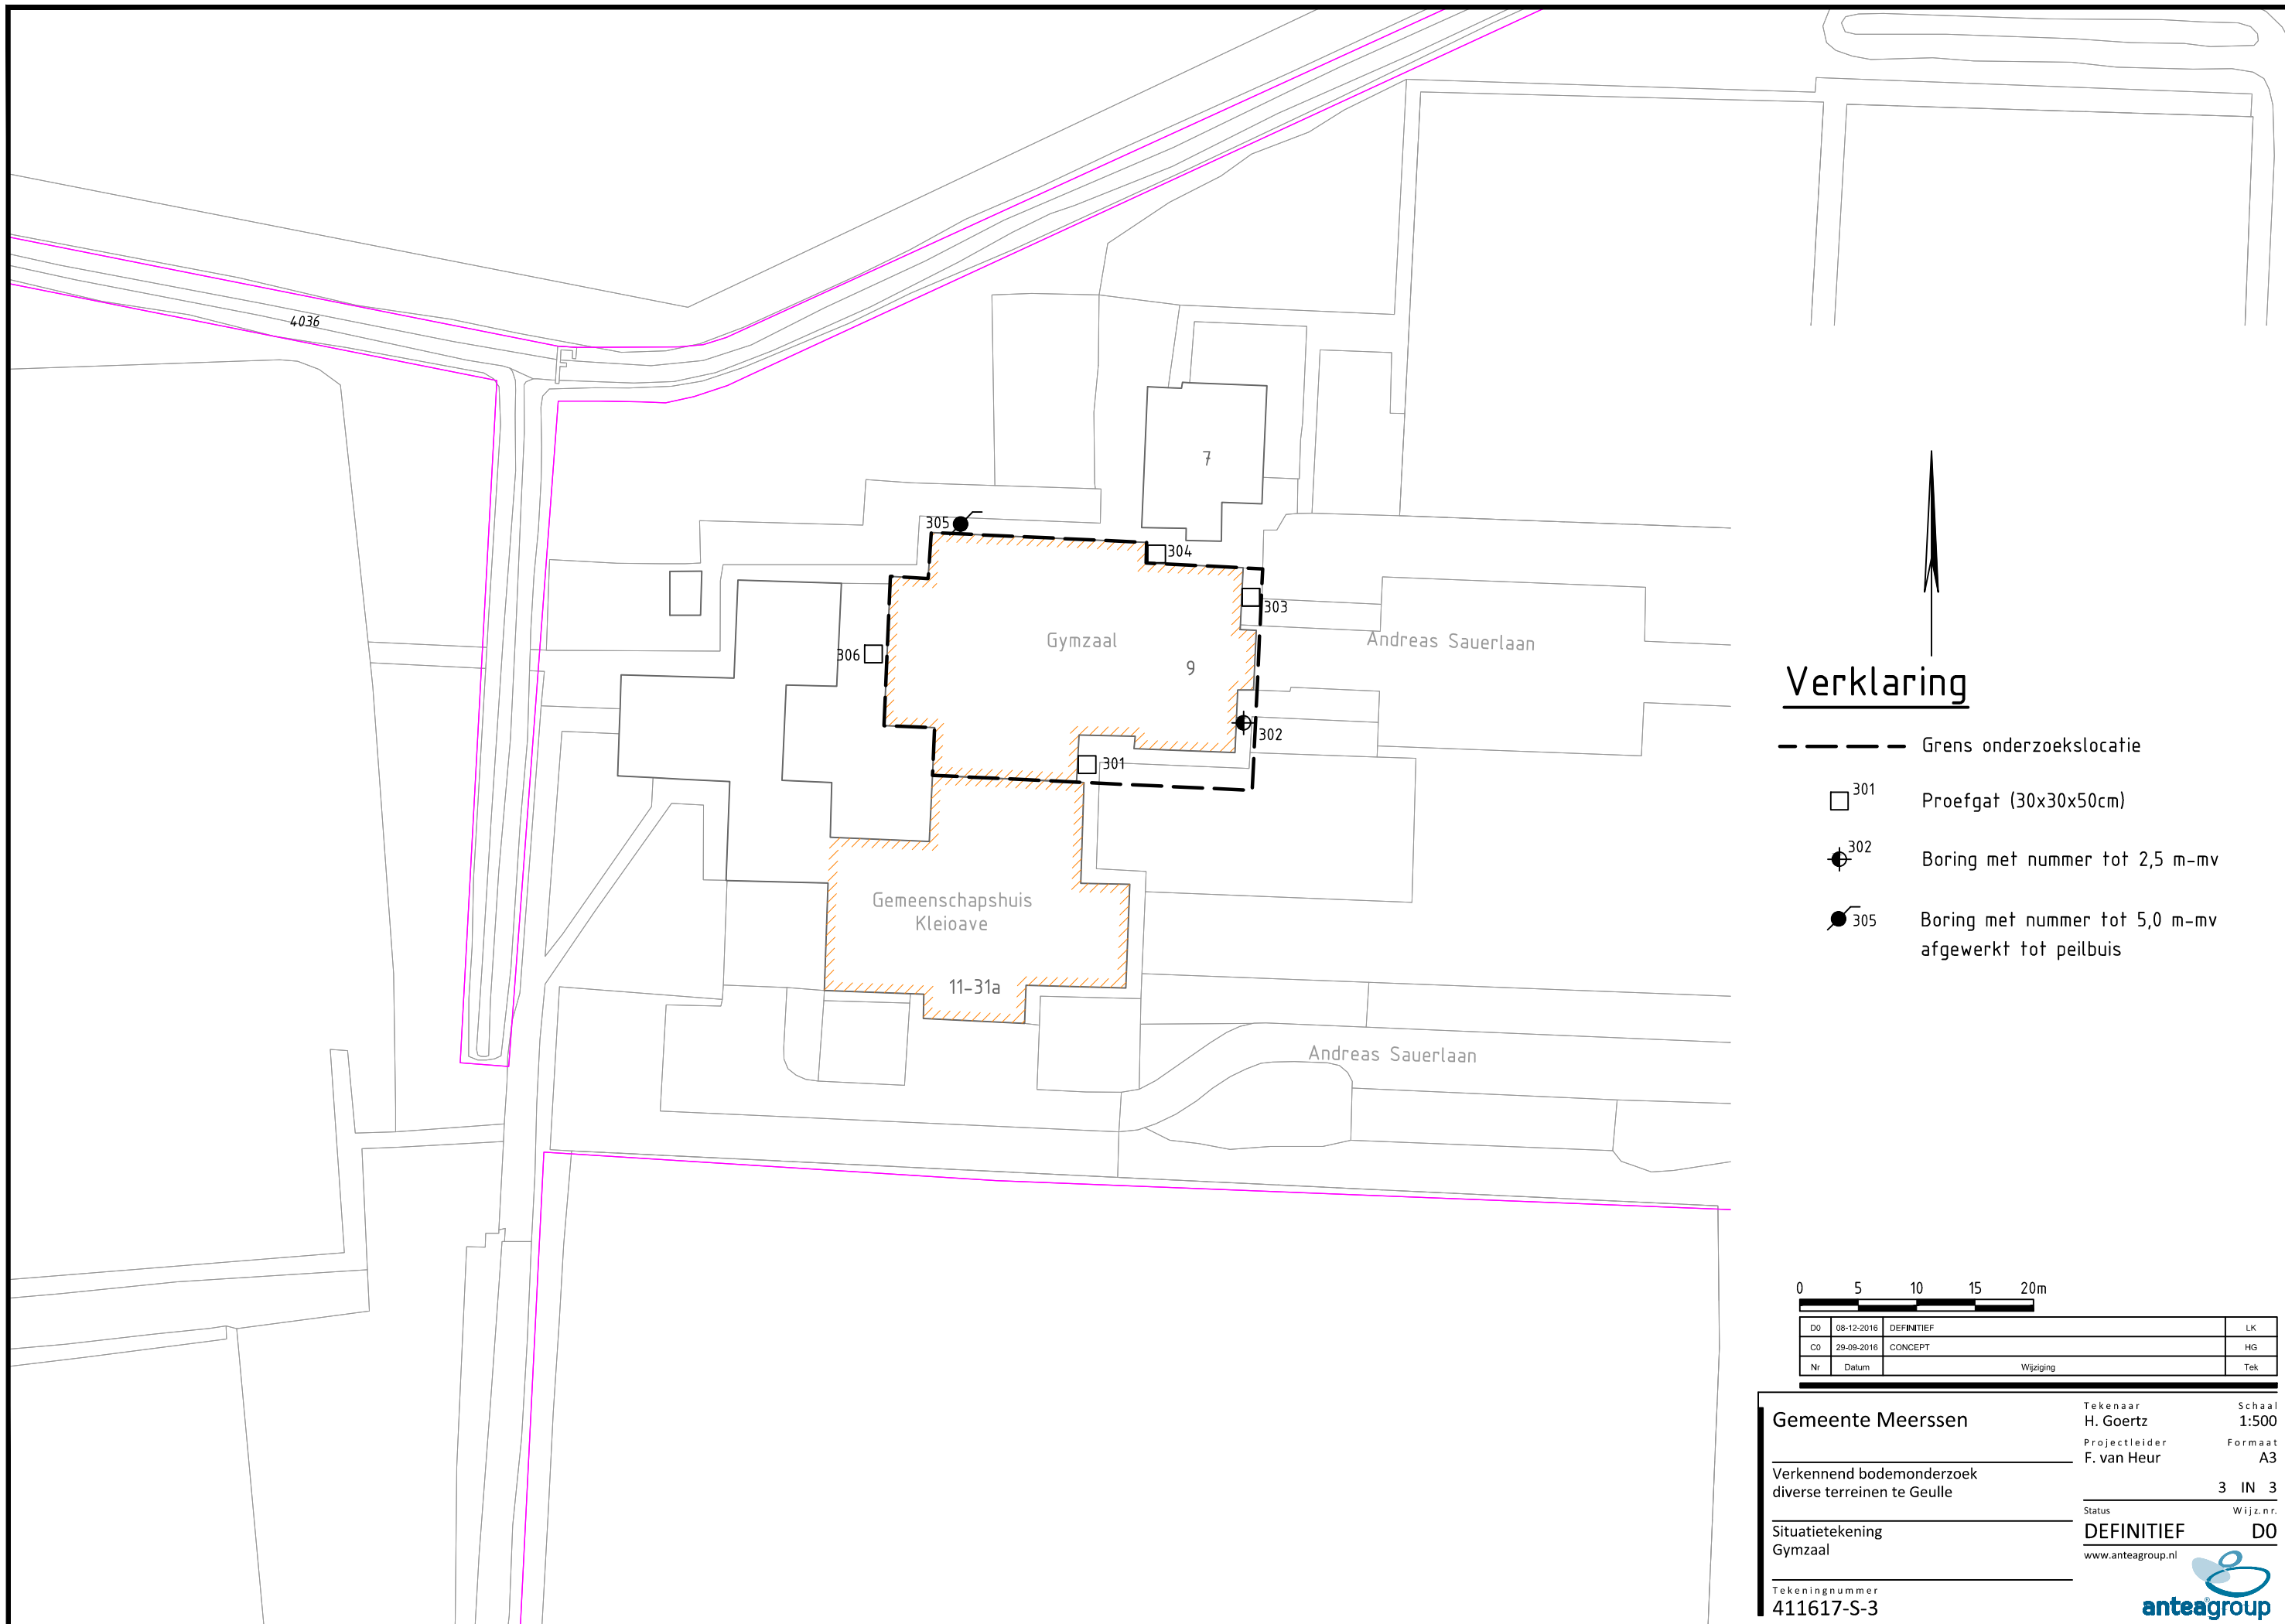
4036

7

305

304

303

Gymzaal

9

Andreas Sauerlaan

306

302

301

Gemeenschapshuis
Kleioave

11-31a

Andreas Sauerlaan

Verklaring

Grens onderzoekslocatie

301 Proefgat (30x30x50cm)

302 Boring met nummer tot 2,5 m-mv

305 Boring met nummer tot 5,0 m-mv afgewerkt tot peilbuis

0 5 10 15 20m

| D0 | 08-12-2016 | DEFINITIEF | LK |
|---|---|---|---|
| C0 | 29-09-2016 | CONCEPT | HG |
| Nr | Datum | Wijziging | Tek |

Gemeente Meerssen

Tekenaar
H. Goertz

Schaal
1:500

Projectleider
F. van Heur

Formaat
A3

Verkennend bodemonderzoek
diverse terreinen te Geulle

3 IN 3

Status
DEFINITIEF

Wijz.nr.
D0

Situatietekening
Gymzaal

www.anteagroup.nl

Tekeningnummer
411617-S-3

anteagroup